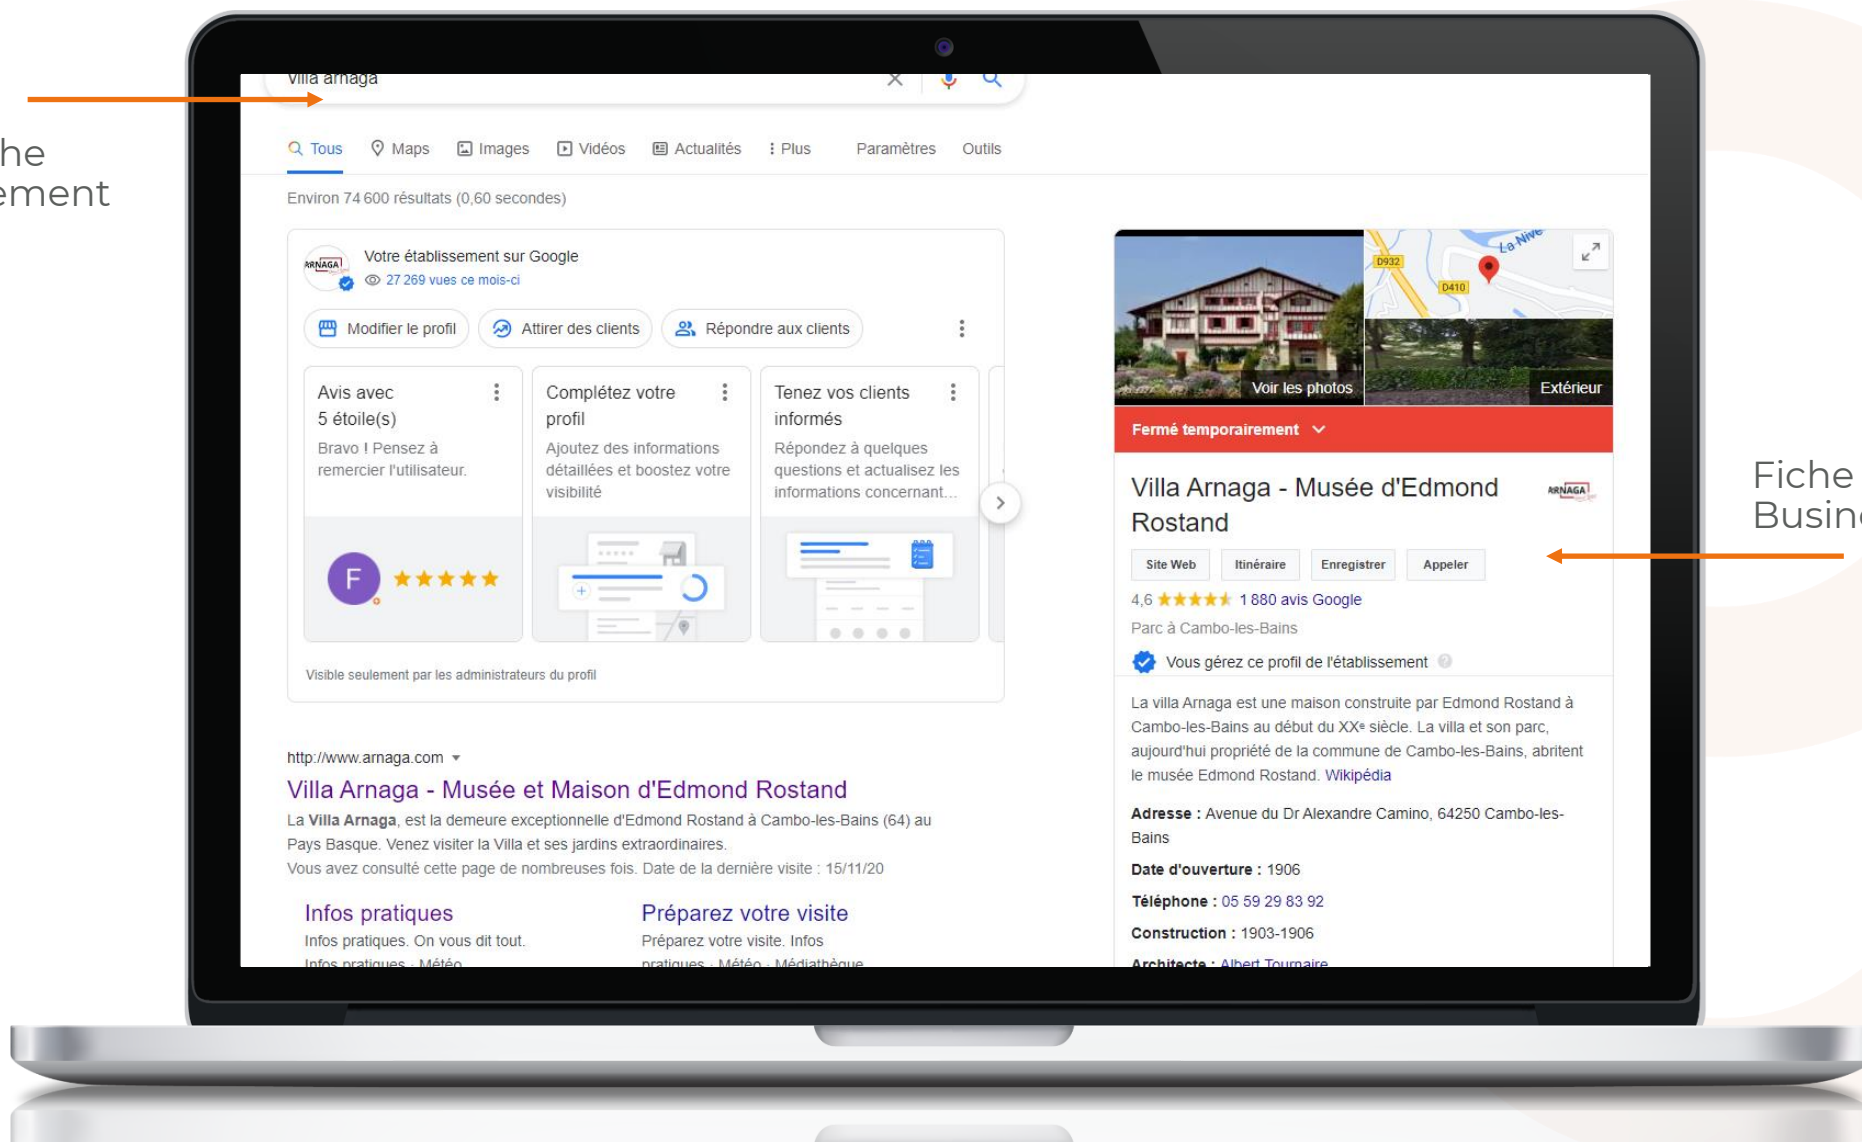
he
ement

Villa arnaga

Tous Maps Images Vidéos Actualités Plus Paramètres Outils

Environ 74 600 résultats (0,60 secondes)

ARNAGA Votre établissement sur Google
27 269 vues ce mois-ci

Modifier le profil Attirer des clients Répondre aux clients

Avis avec 5 étoile(s)
Bravo ! Pensez à remercier l'utilisateur.

F ★★★★★

Complétez votre profil
Ajoutez des informations détaillées et boostez votre visibilité

Tenez vos clients informés
Répondez à quelques questions et actualisez les informations concernant...

Visible seulement par les administrateurs du profil

http://www.arnaga.com
Villa Arnaga - Musée et Maison d'Edmond Rostand
La Villa Arnaga, est la demeure exceptionnelle d'Edmond Rostand à Cambo-les-Bains (64) au Pays Basque. Venez visiter la Villa et ses jardins extraordinaires.
Vous avez consulté cette page de nombreuses fois. Date de la dernière visite : 15/11/20

Infos pratiques
Infos pratiques. On vous dit tout.
Infos pratiques · Météo

Préparez votre visite
Préparez votre visite. Infos pratiques · Météo · Médiathèque

La Nive D932 D410

Voir les photos Extérieur

Fermé temporairement

Villa Arnaga - Musée d'Edmond Rostand ARNAGA

Site Web Itinéraire Enregistrer Appeler

4,6 ★★★★★ 1 880 avis Google
Parc à Cambo-les-Bains
Vous gérez ce profil de l'établissement

La villa Arnaga est une maison construite par Edmond Rostand à Cambo-les-Bains au début du XXe siècle. La villa et son parc, aujourd'hui propriété de la commune de Cambo-les-Bains, abritent le musée Edmond Rostand. Wikipédia

Adresse : Avenue du Dr Alexandre Camino, 64250 Cambo-les-Bains
Date d'ouverture : 1906
Téléphone : 05 59 29 83 92
Construction : 1903-1906
Architecte : Albert Tournaire

Fiche
Busin